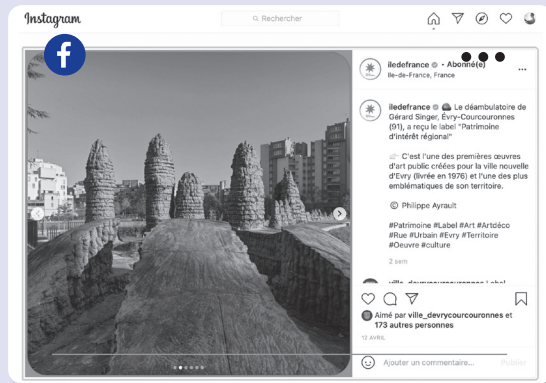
Instagram

Rechercher

iledefrance • Abonné(e)
Ile-de-France, France

iledefrance Le déambulatoire de Gérard Singer, Évry-Courcouronnes (91), a reçu le label "Patrimoine d'intérêt régional"

C'est l'une des premières œuvres d'art public créées pour la ville nouvelle d'Evry (livrée en 1976) et l'une des plus emblématiques de son territoire.

© Philippe Ayrault

#Patrimoine #Label #Art #Artdéco #Rue #Urbain #Evry #Territoire #Oeuvre #culture

2 sem

ville_devrycourcouronnes Label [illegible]

Aimé par ville_devrycourcouronnes et 173 autres personnes

12 AVRIL

Ajouter un commentaire...

Publier